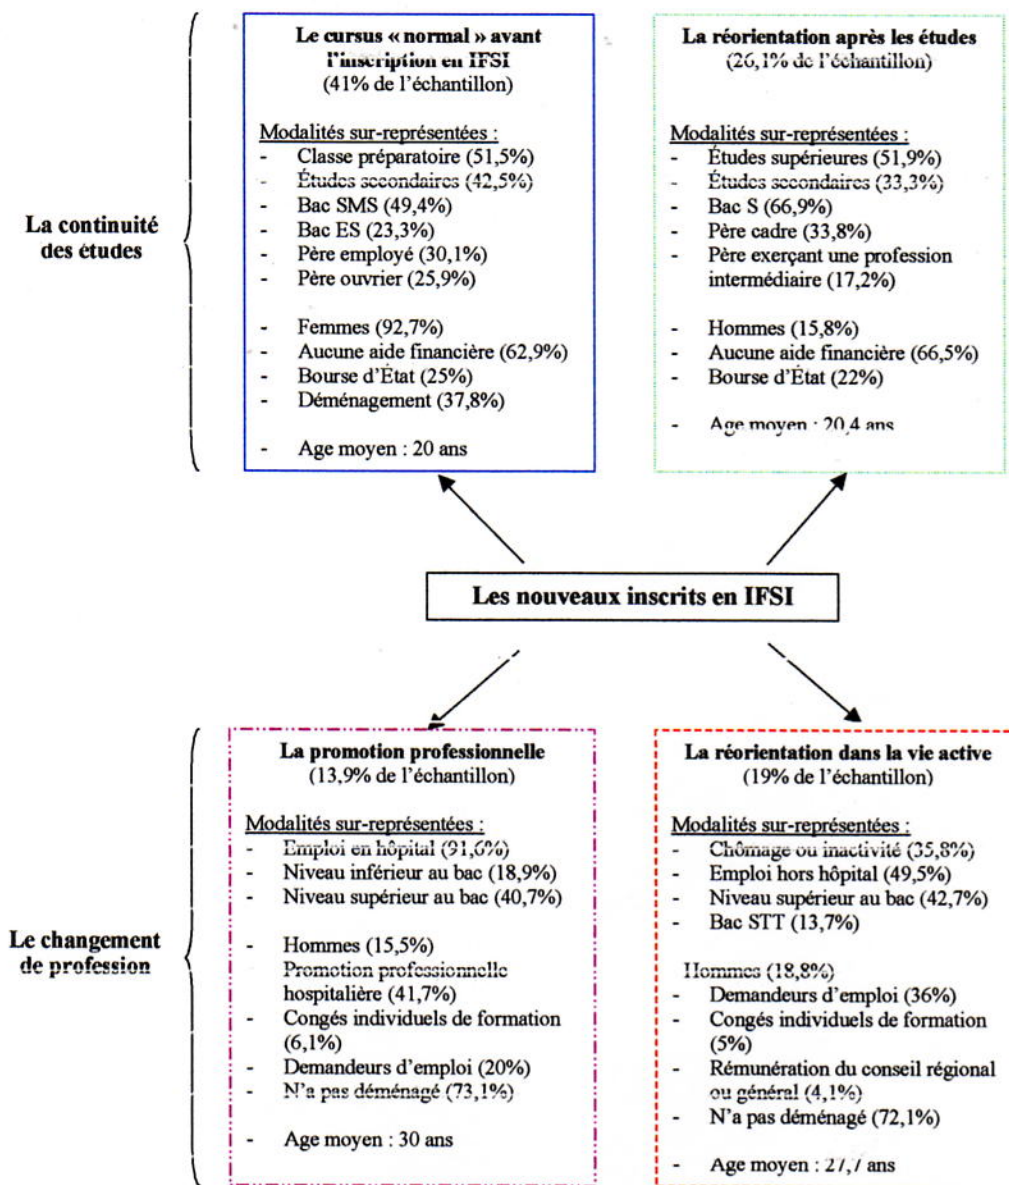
La continuité des études

**Le cursus « normal » avant l'inscription en IFSI**
(41% de l'échantillon)

Modalités sur-représentées :
- Classe préparatoire (51,5%)
- Études secondaires (42,5%)
- Bac SMS (49,4%)
- Bac ES (23,3%)
- Père employé (30,1%)
- Père ouvrier (25,9%)

- Femmes (92,7%)
- Aucune aide financière (62,9%)
- Bourse d'État (25%)
- Déménagement (37,8%)

- Age moyen : 20 ans

**La réorientation après les études**
(26,1% de l'échantillon)

Modalités sur-représentées :
- Études supérieures (51,9%)
- Études secondaires (33,3%)
- Bac S (66,9%)
- Père cadre (33,8%)
- Père exerçant une profession intermédiaire (17,2%)

- Hommes (15,8%)
- Aucune aide financière (66,5%)
- Bourse d'État (22%)

- Age moyen : 20,4 ans

**Les nouveaux inscrits en IFSI**

Le changement de profession

**La promotion professionnelle**
(13,9% de l'échantillon)

Modalités sur-représentées :
- Emploi en hôpital (91,6%)
- Niveau inférieur au bac (18,9%)
- Niveau supérieur au bac (40,7%)

- Hommes (15,5%)
Promotion professionnelle hospitalière (41,7%)
- Congés individuels de formation (6,1%)
- Demandeurs d'emploi (20%)
- N'a pas déménagé (73,1%)

- Age moyen : 30 ans

**La réorientation dans la vie active**
(19% de l'échantillon)

Modalités sur-représentées :
- Chômage ou inactivité (35,8%)
- Emploi hors hôpital (49,5%)
- Niveau supérieur au bac (42,7%)
- Bac STT (13,7%)

Hommes (18,8%)
- Demandeurs d'emploi (36%)
- Congés individuels de formation (5%)
- Rémunération du conseil régional ou général (4,1%)
- N'a pas déménagé (72,1%)

- Age moyen : 27,7 ans